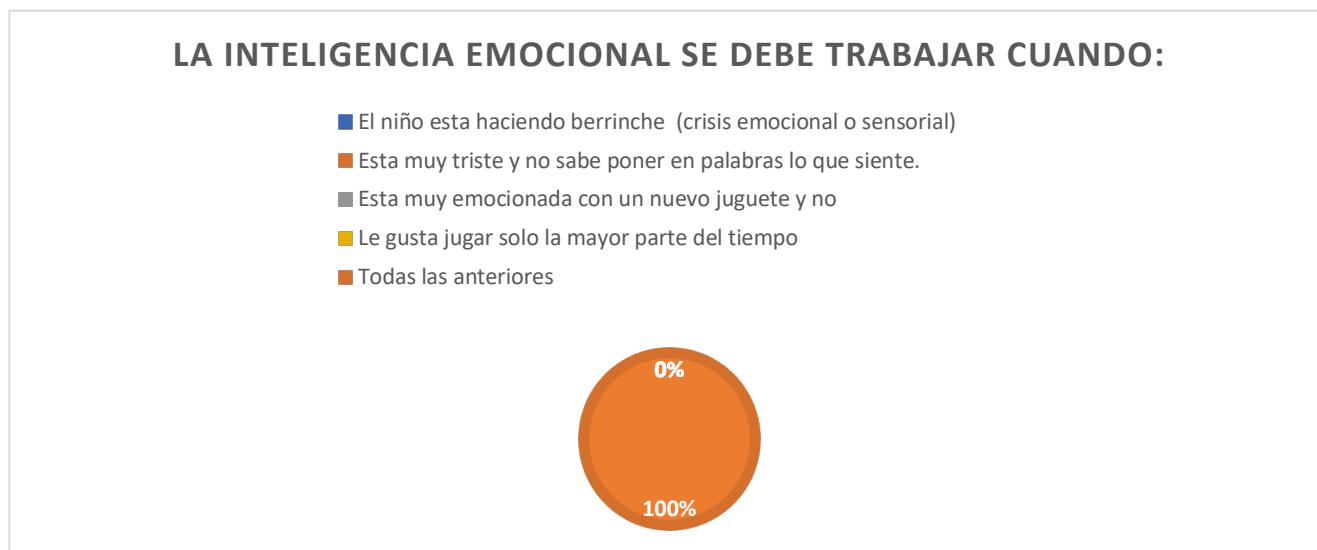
LA INTELIGENCIA EMOCIONAL SE DEBE TRABAJAR CUANDO:

El niño esta haciendo berrinche (crisis emocional o sensorial)
Esta muy triste y no sabe poner en palabras lo que siente.
Esta muy emocionada con un nuevo juguete y no
Le gusta jugar solo la mayor parte del tiempo
Todas las anteriores

0%
100%